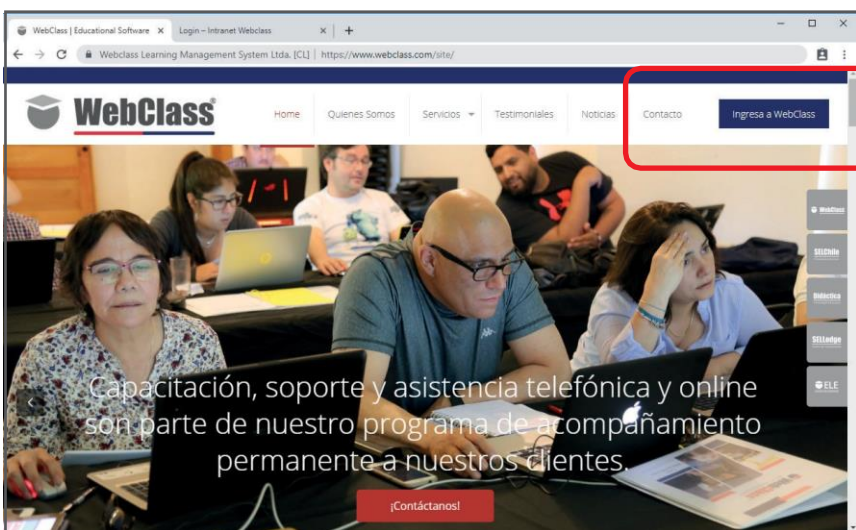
WebClass | Educational Software ×
Login – Intranet Webclass ×
+

Webclass Learning Management System Ltda. [CL] | https://www.webclass.com/site/

WebClass

Home
Quienes Somos
Servicios
Testimoniales
Noticias
Contacto
Ingresa a WebClass

WebClass
SELChile
Didáctica
SELLodge
ELE

Capacitación, soporte y asistencia telefónica y online son parte de nuestro programa de acompañamiento permanente a nuestros clientes.

¡Contáctanos!